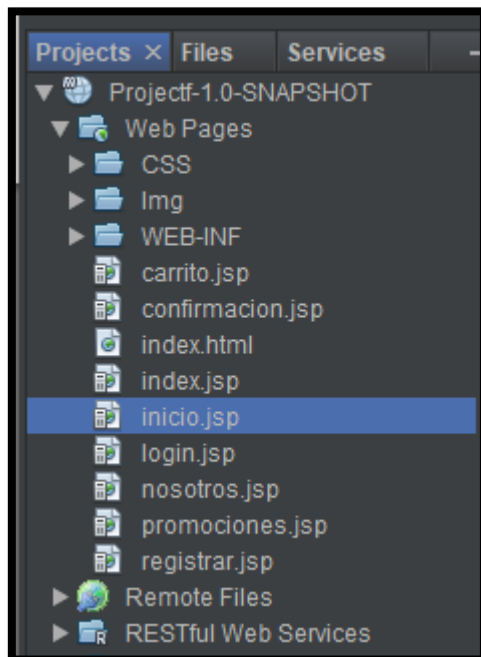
Projects × Files Services

Projectf-1.0-SNAPSHOT
Web Pages
CSS
Img
WEB-INF
carrito.jsp
confirmacion.jsp
index.html
index.jsp
inicio.jsp
login.jsp
nosotros.jsp
promociones.jsp
registrar.jsp
Remote Files
RESTful Web Services